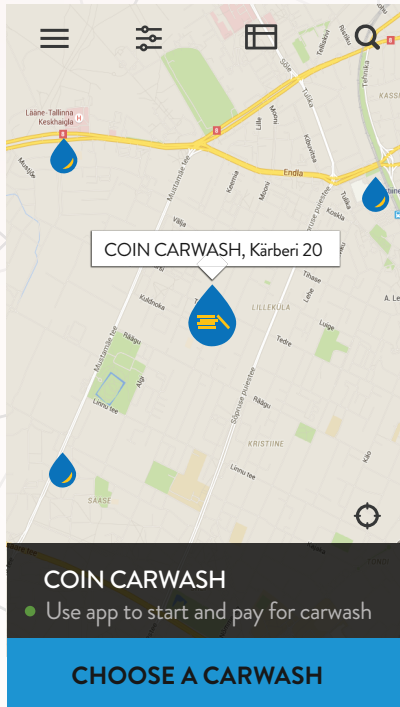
Lääne-Tallinna Keskhaigla

Mustamäe tee

Endla

Kotka

Tulika

Lille

Kärberi

Mooni

Kuldnoka

Tedre

Luige

LILLEKULA

Sõpruse puiestee

Rägu

Linnu tee

KRISTIINE

SAASE

Tihase

Lehe

Välja

Kiili

Koskla

KASSI

A. Lee

Sõle

COIN CARWASH, Kärberi 20

COIN CARWASH

Use app to start and pay for carwash

CHOOSE A CARWASH